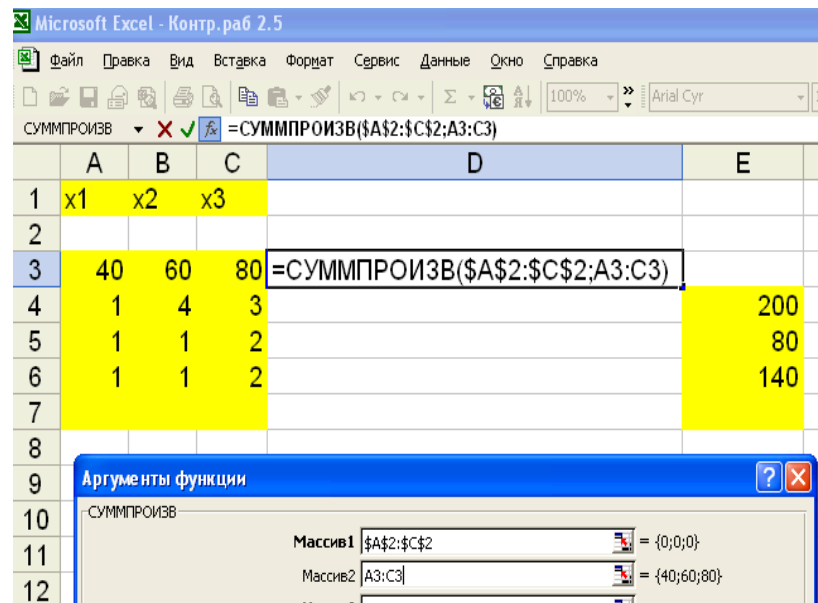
Microsoft Excel - Контр.раб 2.5

Файл Правка Вид Вставка Формат Сервис Данные Окно Справка

100% Arial Cyr

СУММПРОИЗВ =СУММПРОИЗВ($A$2:$C$2;A3:C3)

| | A | B | C | D | E |
|---|---|---|---|---|---|
| 1 | x1 | x2 | x3 | | |
| 2 | | | | | |
| 3 | 40 | 60 | 80 | =СУММПРОИЗВ($A$2:$C$2;A3:C3) | |
| 4 | 1 | 4 | 3 | | 200 |
| 5 | 1 | 1 | 2 | | 80 |
| 6 | 1 | 1 | 2 | | 140 |
| 7 | | | | | |
| 8 | | | | | |
| 9 | | | | | |
| 10 | | | | | |
| 11 | | | | | |
| 12 | | | | | |

Аргументы функции

СУММПРОИЗВ

Массив1 $A$2:$C$2 = {0;0;0}

Массив2 A3:C3 = {40;60;80}

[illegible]